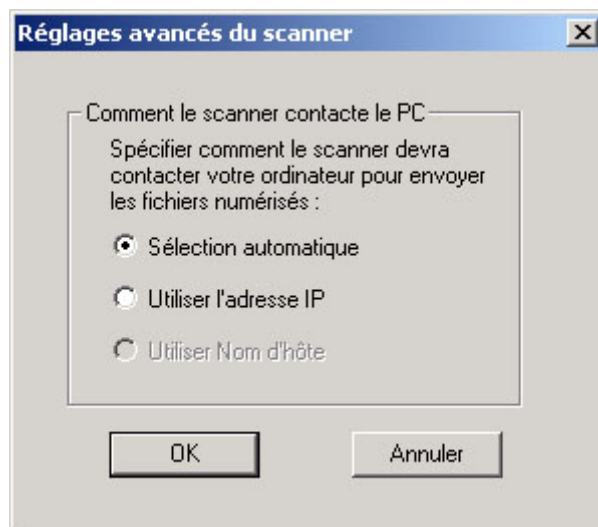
Réglages avancés du scanner

Comment le scanner contacte le PC

Spécifier comment le scanner devra contacter votre ordinateur pour envoyer les fichiers numérisés :

Sélection automatique

Utiliser l'adresse IP

Utiliser Nom d'hôte

OK

Annuler